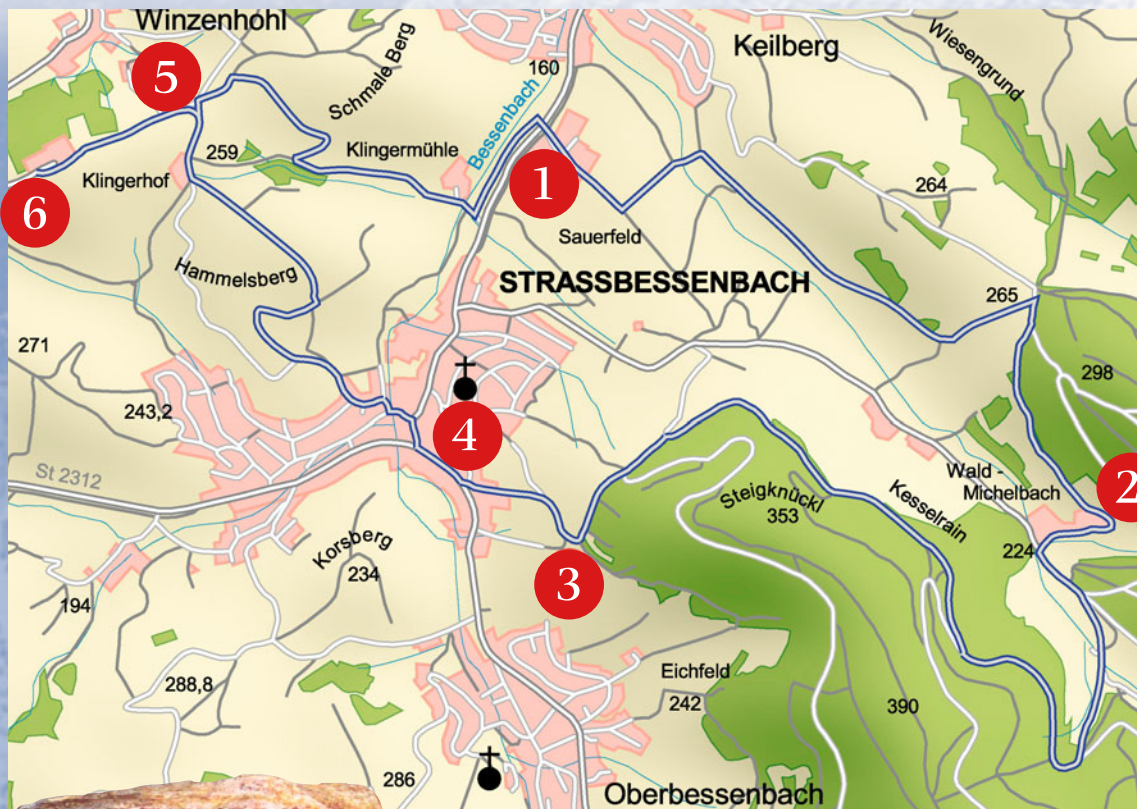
Winzenhohl
5
Schmale Berg
160
Keilberg
Wiesengrund
Bessenbach
Klingermühle
259
1
Klingerhof
6
264
Sauerfeld
Hammelsberg
STRASSBESSENBACH
265
271
298
243,2
4
St 2312
Wald - Michelbach
2
Steigknückl
353
Kesselrain
Korsberg
234
224
3
194
288,8
Eichfeld
242
390
286
Oberbessenbach